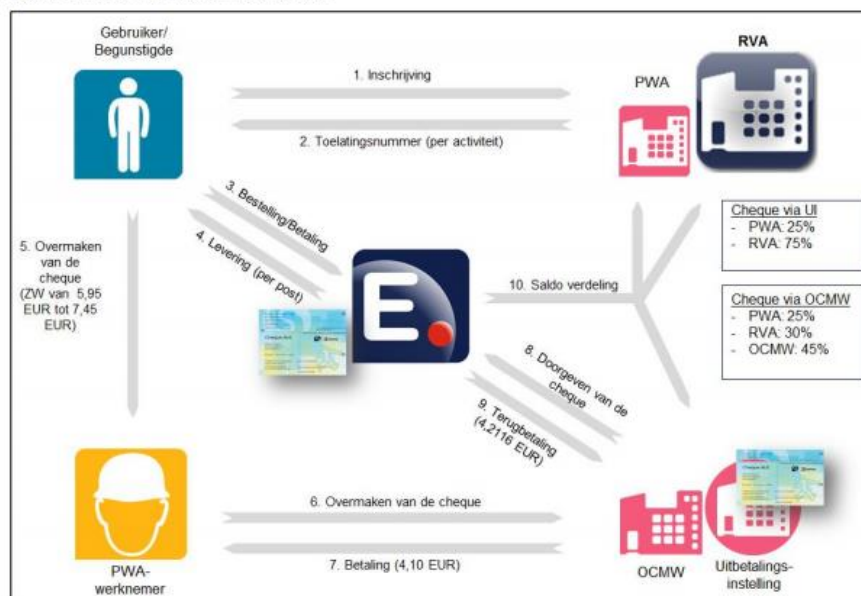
Gebruiker/
Begunstigde

RVA

PWA

1. Inschrijving

2. Toelatingsnummer (per activiteit)

3. Bestelling/Betaling

4. Levering (per post)

5. Overmaken van de cheque (ZW van 5,95 EUR tot 7,45 EUR)

Cheque via UI
- PWA: 25%
- RVA: 75%

10. Saldo verdeling

Cheque via OCMW
- PWA: 25%
- RVA: 30%
- OCMW: 45%

8. Doorgeven van de cheque

9. Terugbetaling (4,2116 EUR)

6. Overmaken van de cheque

7. Betaling (4,10 EUR)

PWA-werknemer

OCMW

Uitbetalingsinstelling